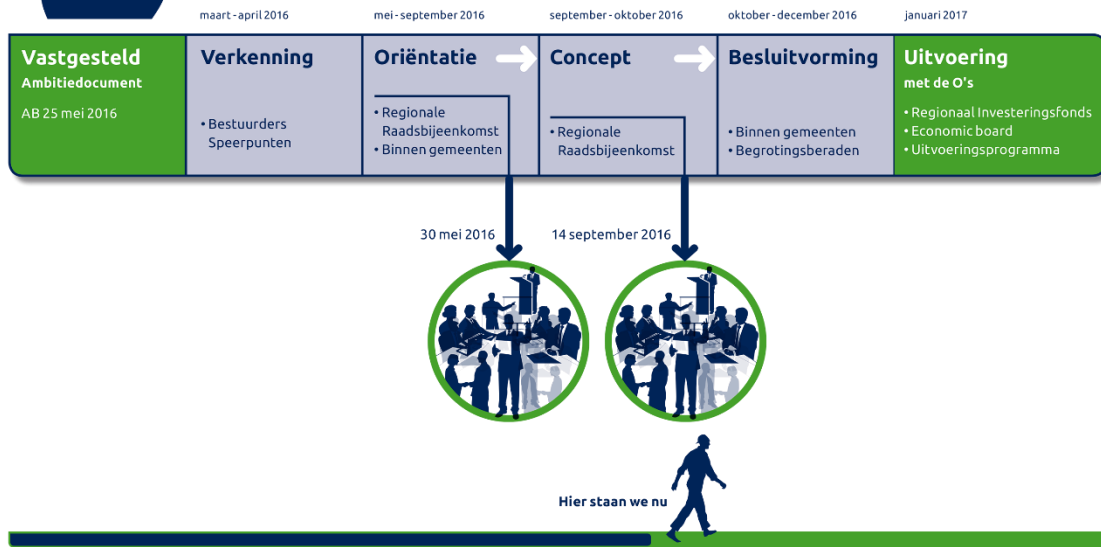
maart - april 2016

mei - september 2016

september - oktober 2016

oktober - december 2016

januari 2017

Vastgesteld
Ambitiedocument
AB 25 mei 2016

Verkenning
• Bestuurders Speerpunten

Oriëntatie
• Regionale Raadsbijeenkomst
• Binnen gemeenten

Concept
• Regionale Raadsbijeenkomst

Besluitvorming
• Binnen gemeenten
• Begrotingsberaden

Uitvoering
met de O's
• Regionaal Investeringsfonds
• Economic board
• Uitvoeringsprogramma

30 mei 2016

14 september 2016

Hier staan we nu